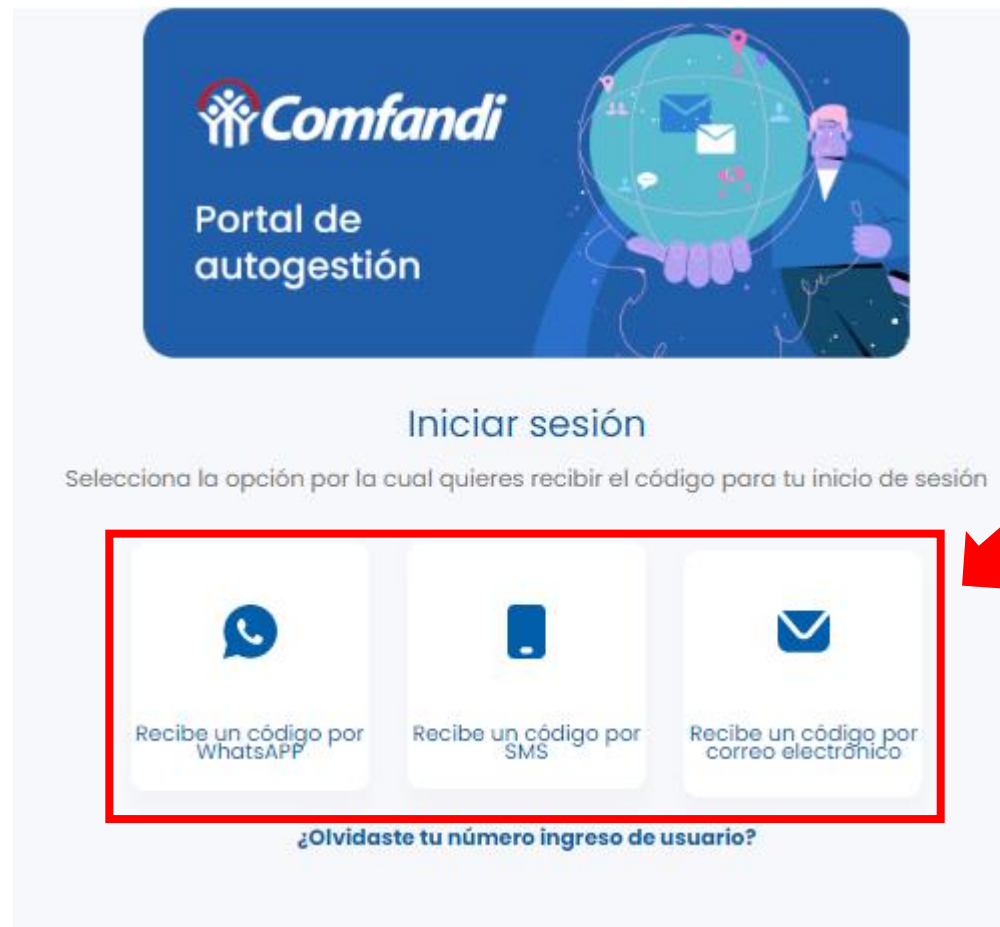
Comfandi

Portal de autogestión

Iniciar sesión

Selecciona la opción por la cual quieres recibir el código para tu inicio de sesión

Recibe un código por WhatsAPP

Recibe un código por SMS

Recibe un código por correo electronico

¿Olvidaste tu número ingreso de usuario?